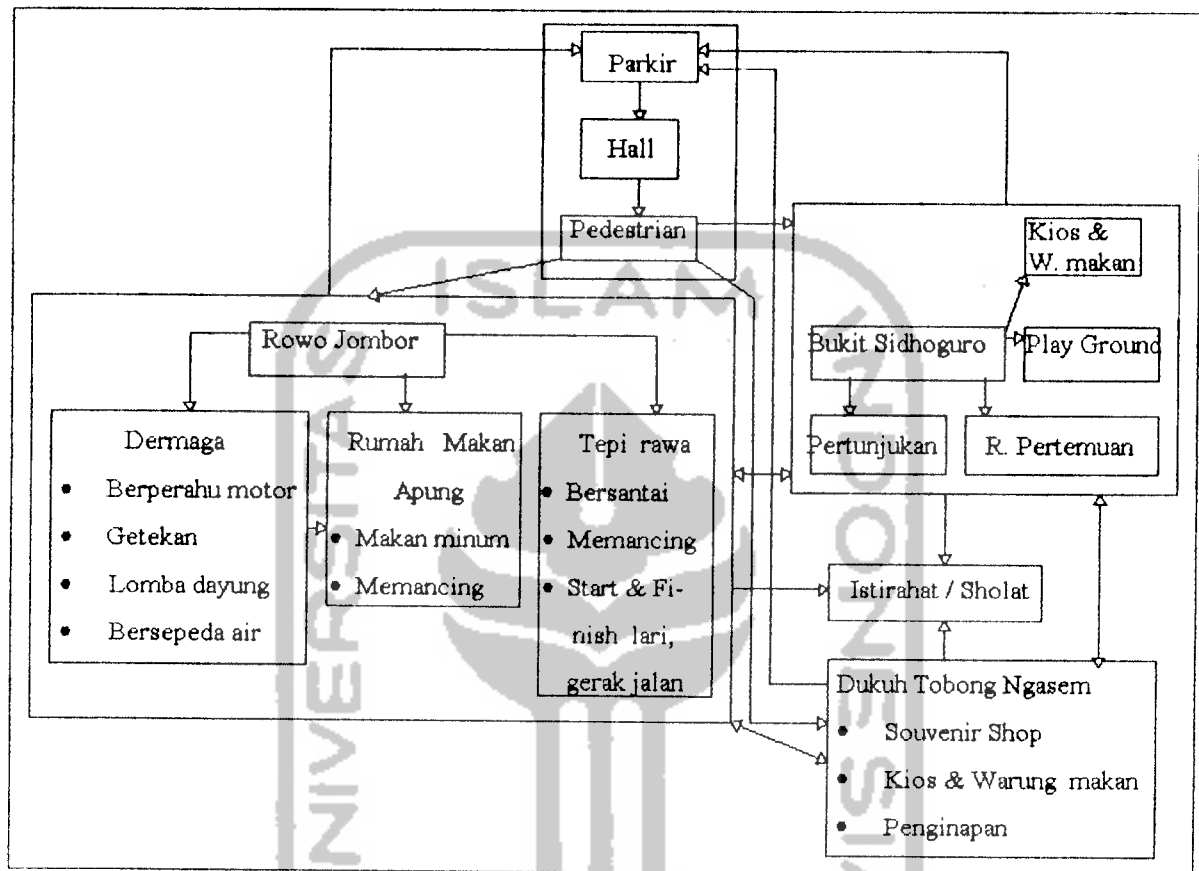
Parkir

Hall

Pedestrian

Kios & W. makan

Bukit Sidhoguro

Play Ground

Pertunjukan

R. Pertemuan

Rowo Jombor

Dermaga
- Berperahu motor
- Getekan
- Lomba dayung
- Bersepeda air

Rumah Makan Apung
- Makan minum
- Memancing

Tepi rawa
- Bersantai
- Memancing
- Start & Finish lari, gerak jalan

Istirahat / Sholat

Dukuh Tobong Ngasem
- Souvenir Shop
- Kios & Warung makan
- Penginapan

ISLAM